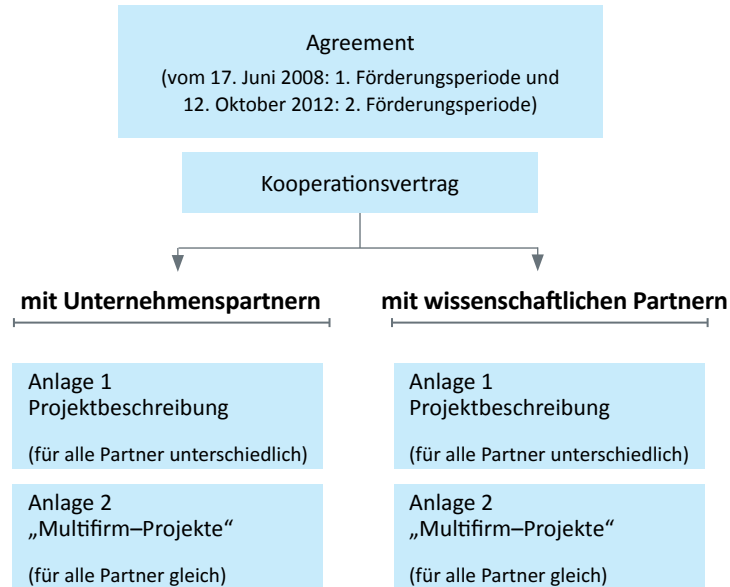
Agreement
(vom 17. Juni 2008: 1. Förderungsperiode und 12. Oktober 2012: 2. Förderungsperiode)

Kooperationsvertrag

mit Unternehmenspartnern

Anlage 1
Projektbeschreibung

(für alle Partner unterschiedlich)

Anlage 2
„Multifirm–Projekte“

(für alle Partner gleich)

mit wissenschaftlichen Partnern

Anlage 1
Projektbeschreibung

(für alle Partner unterschiedlich)

Anlage 2
„Multifirm–Projekte“

(für alle Partner gleich)